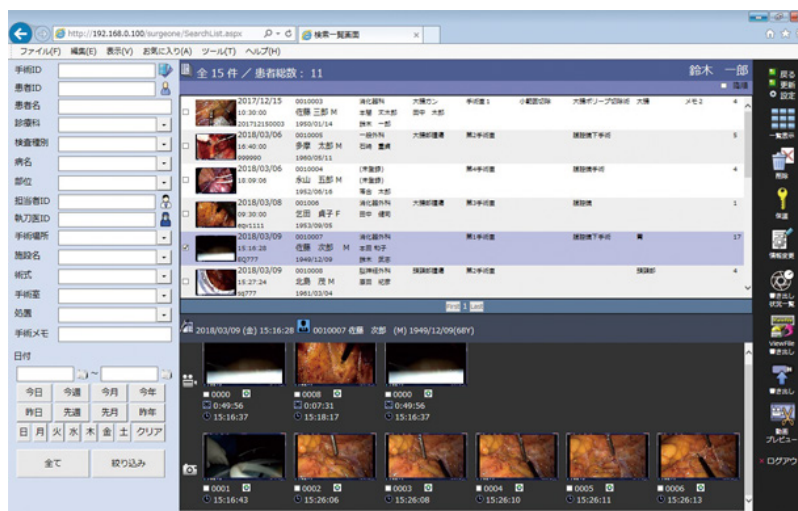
http://192.168.0.100/surgeone/SearchList.aspx
検索一覧画面

ファイル(F) 編集(E) 表示(V) お気に入り(A) ツール(T) ヘルプ(H)

手術ID
患者ID
患者名
診療科
検査種別
病名
部位
担当者ID
執刀医ID
手術場所
施設名
術式
手術室
処置
手術メモ
日付
~
今日 今週 今月 今年
昨日 先週 先月 昨年
日 月 火 水 木 金 土 クリア
全て 絞り込み

全 15 件 / 患者総数 : 11
鈴木 一郎

| | 2017/12/15 10:30:00 201712150003 | 0010003 佐藤 三郎 M 1950/01/14 | 消化器科 本間 次太郎 鈴木 一郎 | 大腸ガン 田中 太郎 | 手術室1 | 小範囲切除 | 大腸ポリープ除去術 | 大腸 | メモ2 | 4 |
|---|---|---|---|---|---|---|---|---|---|---|
| | 2018/03/06 16:40:00 999990 | 0010005 多摩 太郎 M 1980/05/11 | 一般外科 田崎 重貴 | 大腸前壁癌 | 第2手術室 | | 腹腔鏡下手術 | | | 5 |
| | 2018/03/06 15:09:06 | 0010004 永山 五郎 M 1952/06/18 | (未登録) (未登録) 落合 太郎 | | | | | | | 4 |
| | 2018/03/08 09:30:00 EQ11111 | 0010006 芝田 貞子 F 1953/09/05 | 消化器外科 田中 健司 | 大腸前壁癌 | 第2手術室 | | 腹腔鏡 | | | 1 |
| ☑ | 2018/03/09 15:16:28 EQ777 | 0010007 佐藤 次郎 M 1949/12/09 | 消化器外科 本田 和子 鈴木 英宗 | | 第1手術室 | | 腹腔鏡下手術 | 胃 | | 17 |
| | 2018/03/09 15:27:24 SQ777 | 0010008 北島 茂 M 1981/03/04 | 肝臓移植外科 藤田 紀彦 | 胃前壁癌 | 第2手術室 | | | 胃腸部 | | 4 |

first 1 last

2018/03/09 (金) 15:16:28 0010007 佐藤 次郎 (M) 1949/12/09(68Y)

0000 0:49:56 15:16:37
0008 0:07:31 15:18:17
0000 0:49:56 15:16:37

0001 15:16:43
0002 15:26:06
0003 15:26:08
0004 15:26:10
0005 15:26:11
0006 15:26:13

戻る
更新
設定
一覧表示
削除
保護
情報変更
書き出し 状況一覧
ViewFile 書き出し
書き出し
動画 プレビュー
ログアウ